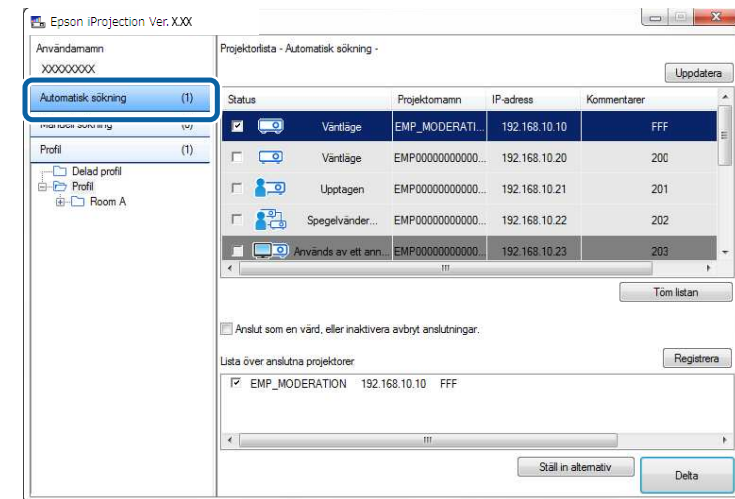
Epson iProjection Ver. X.XX

Användarnamn
XXXXXXXX

Automatisk sökning (1)
Manuell sökning (0)
Profil (1)
Delad profil
Profil
Room A

Projektorlista - Automatisk sökning -

Uppdatera

| Status | | Projektornamn | IP-adress | Kommentarer |
|---|---|---|---|---|
| ☑ | Väntläge | EMP_MODERATI... | 192.168.10.10 | FFF |
| ☐ | Väntläge | EMP00000000000... | 192.168.10.20 | 200 |
| ☐ | Upptagen | EMP00000000000... | 192.168.10.21 | 201 |
| ☐ | Spegelvänder... | EMP00000000000... | 192.168.10.22 | 202 |
| ☐ | Används av ett ann... | EMP00000000000... | 192.168.10.23 | 203 |

Töm listan

Anslut som en värd, eller inaktivera avbryt anslutningar.

Lista över anslutna projektorer

Registrera

☑ EMP_MODERATION 192.168.10.10 FFF

Ställ in alternativ

Delta